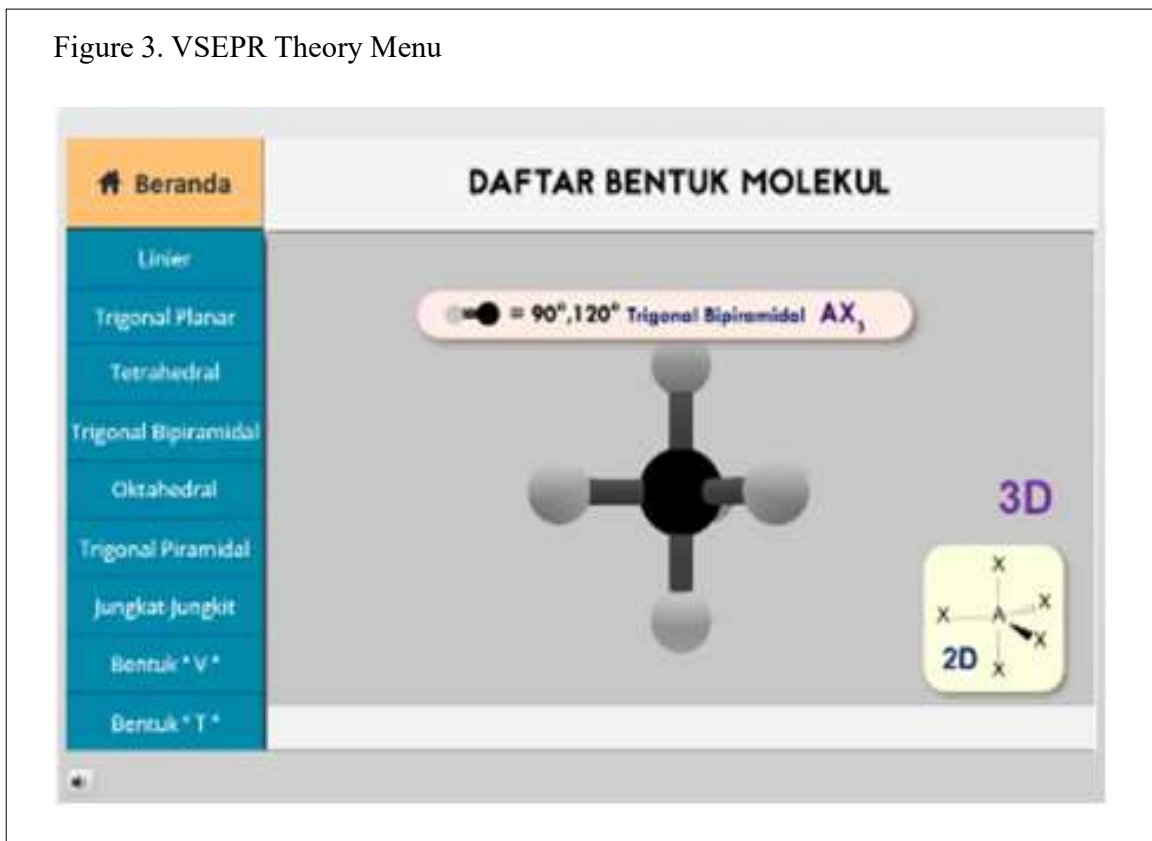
Figure 3. VSEPR Theory Menu

Beranda

DAFTAR BENTUK MOLEKUL

Linier

Trigonal Planar

Tetrahedral

Trigonal Bipiramidal

Oktahedral

Trigonal Piramidal

Jungkat Jungkit

Bentuk " V "

Bentuk " T "

= 90°,120° Trigonal Bipiramidal $AX_5$

3D

X

X

A

X

X

2D

X